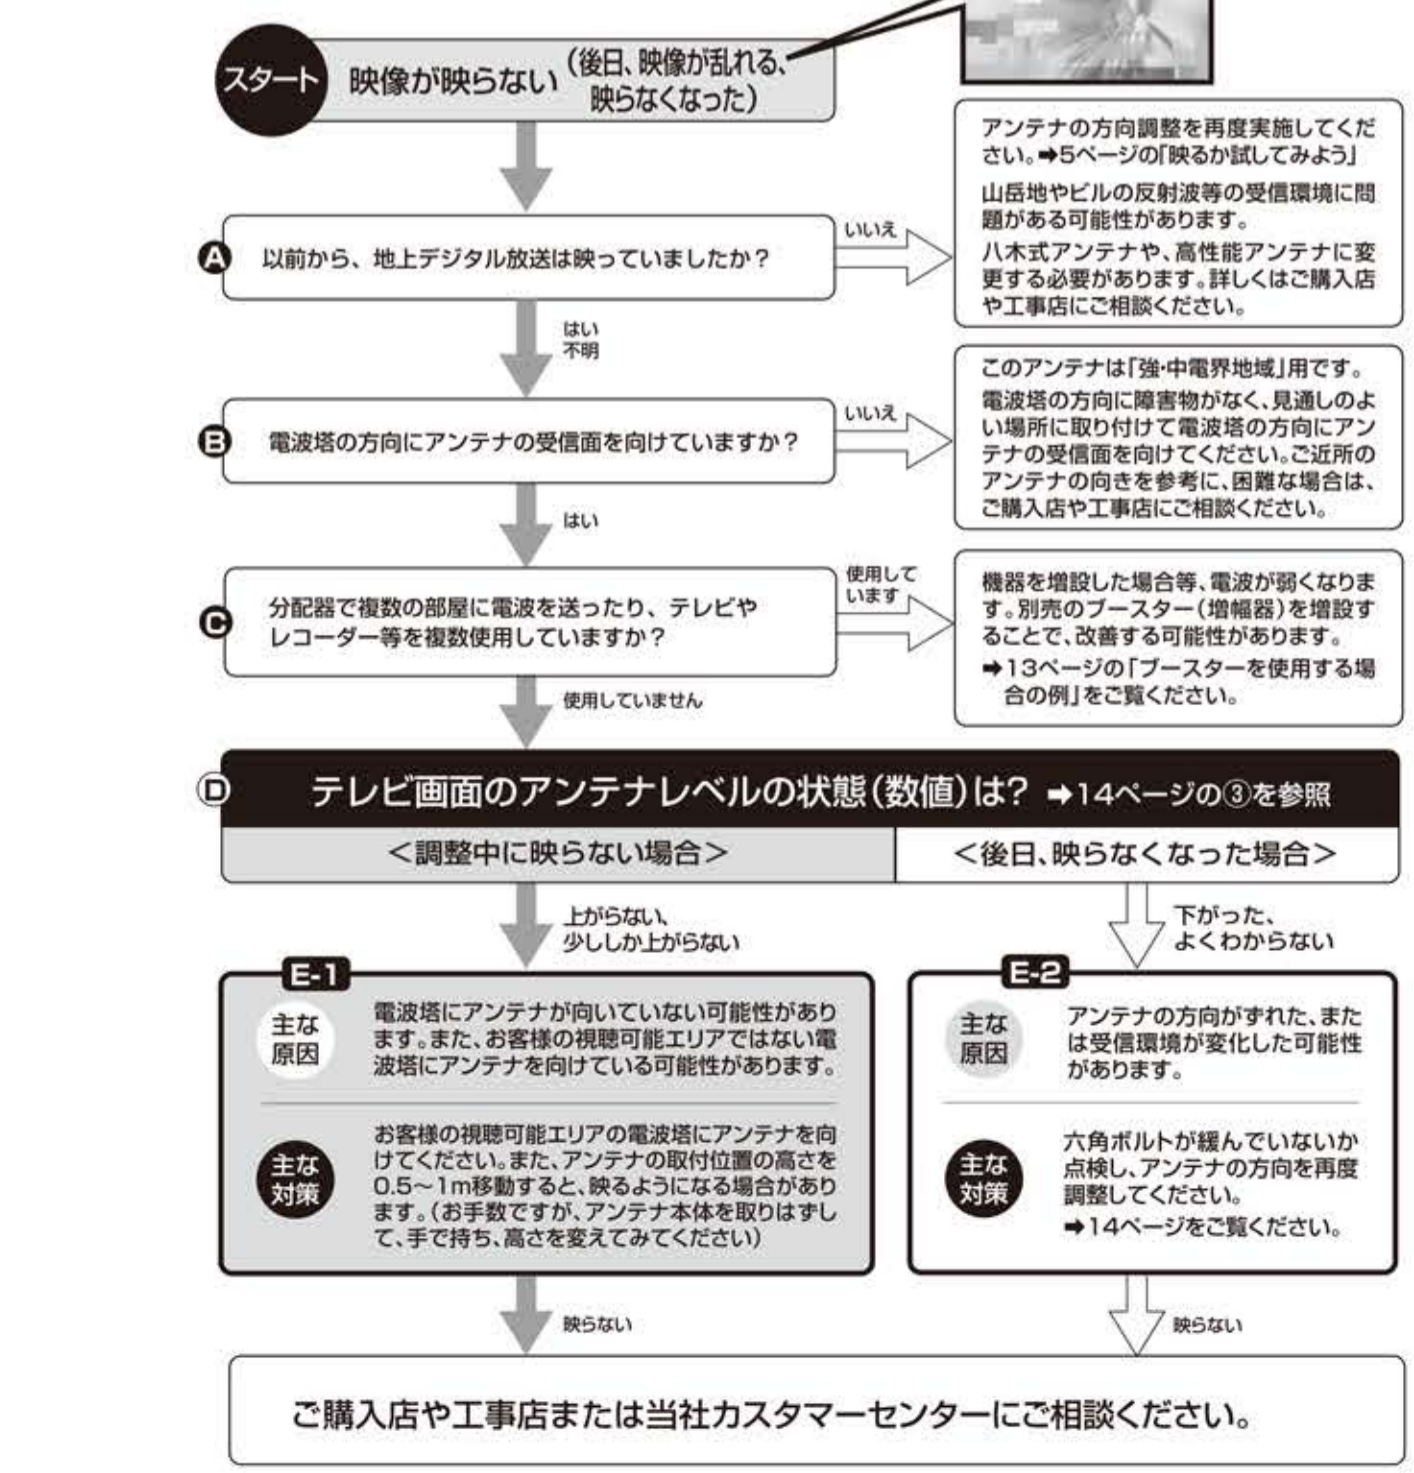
スタート 映像が映らない（後日、映像が乱れる、映らなくなった）

A 以前から、地上デジタル放送は映っていましたか？

いいえ

アンテナの方向調整を再度実施してください。➡5ページの「映るか試してみよう」

山岳地やビルの反射波等の受信環境に問題がある可能性があります。

八木式アンテナや、高性能アンテナに変更する必要があります。詳しくはご購入店や工事店にご相談ください。

はい
不明

B 電波塔の方向にアンテナの受信面を向けていますか？

いいえ

このアンテナは「強·中電界地域」用です。

電波塔の方向に障害物がなく、見通しのよい場所に取り付けて電波塔の方向にアンテナの受信面を向けてください。ご近所のアンテナの向きを参考に、困難な場合は、ご購入店や工事店にご相談ください。

はい

C 分配器で複数の部屋に電波を送ったり、テレビやレコーダー等を複数使用していますか？

使用しています

機器を増設した場合等、電波が弱くなります。別売のブースター（増幅器）を増設することで、改善する可能性があります。

➡13ページの「ブースターを使用する場合の例」をご覧ください。

使用していません

D テレビ画面のアンテナレベルの状態（数値）は？ ➡14ページの③を参照

＜調整中に映らない場合＞

＜後日、映らなくなった場合＞

上がらない、少ししか上がらない

下がった、よくわからない

E-1

主な原因

電波塔にアンテナが向いていない可能性があります。また、お客様の視聴可能エリアではない電波塔にアンテナを向けている可能性があります。

主な対策

お客様の視聴可能エリアの電波塔にアンテナを向けてください。また、アンテナの取付位置の高さを0.5～1m移動すると、映るようになる場合があります。（お手数ですが、アンテナ本体を取りはずして、手で持ち、高さを変えてみてください）

E-2

主な原因

アンテナの方向がずれた、または受信環境が変化した可能性があります。

主な対策

六角ボルトが緩んでいないか点検し、アンテナの方向を再度調整してください。

➡14ページをご覧ください。

映らない

映らない

ご購入店や工事店または当社カスタマーセンターにご相談ください。